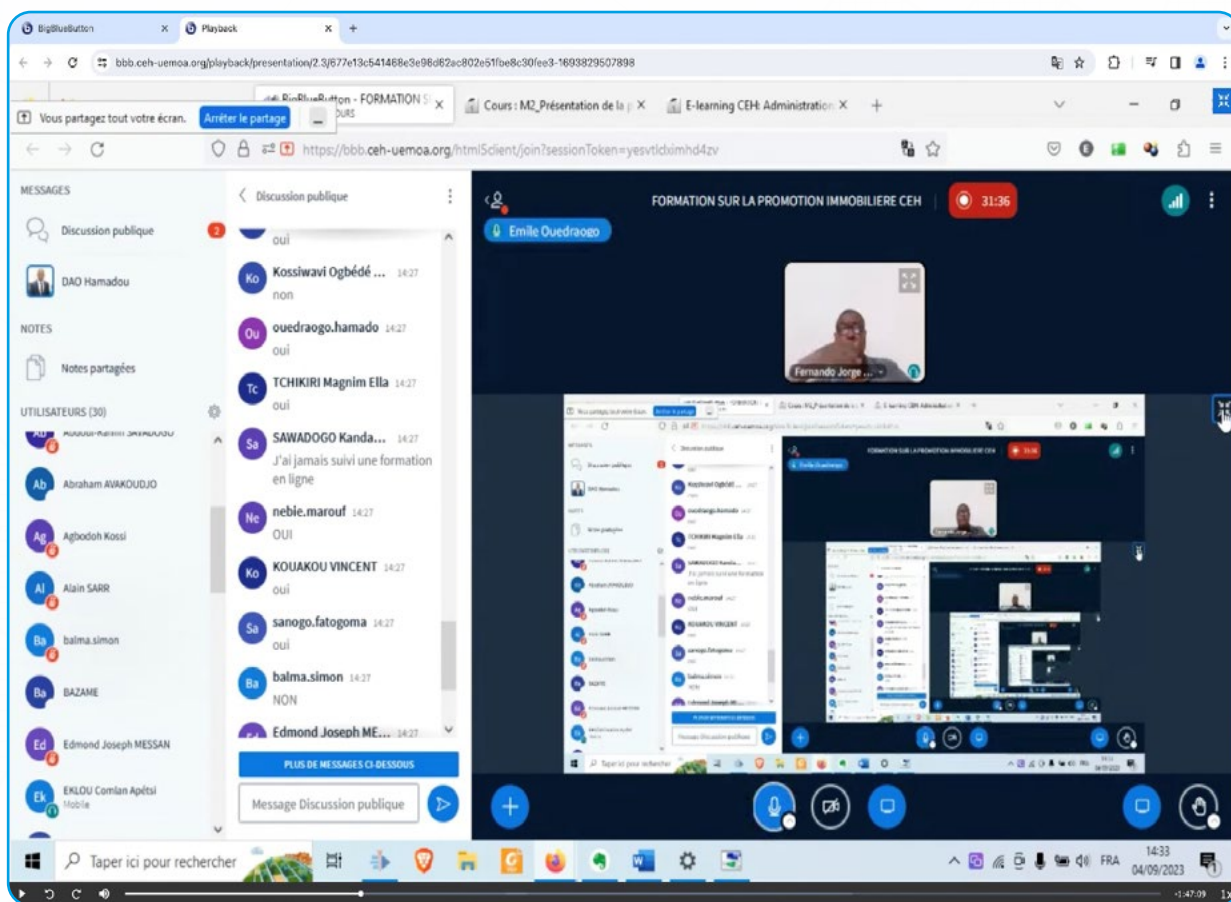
BigBlueButton × Playback × +

bbb.ceh-uemoa.org/playback/presentation/2.3/677e13c541468e3e96d62ac802e51fbe8c30fee3-1693829507898

Vous partagez tout votre écran. Arrêter le partage

BigBlueButton - FORMATION S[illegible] × Cours : M2_Présentation de la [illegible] × E-learning CEH: Administration × +

https://bbb.ceh-uemoa.org/html5client/join?sessionToken=yesvtldximhd4zv

MESSAGES

Discussion publique 2

DAO Hamadou

NOTES

Notes partagées

UTILISATEURS (30)

Abdoul-Rahim SAVADOGO

Abraham AVAKOUDJO

Agbodoh Kossi

Alain SARR

balma.simon

BAZAME

Edmond Joseph MESSAN

EKLOU Comlan Apétsi
Mobile

Discussion publique

oui

Kossiwavi Ogbédé ... 14:27
non

ouedraogo.hamado 14:27
oui

TCHIKIRI Magnim Ella 14:27
oui

SAWADOGO Kanda... 14:27
J'ai jamais suivi une formation en ligne

nebie.marouf 14:27
OUI

KOUAKOU VINCENT 14:27
oui

sanogo.fatogoma 14:27
oui

balma.simon 14:27
NON

Edmond Joseph ME... 14:27

PLUS DE MESSAGES CI-DESSOUS

Message Discussion publique

FORMATION SUR LA PROMOTION IMMOBILIERE CEH 31:36

Emile Ouedraogo

Fernando Jorge ...

Taper ici pour rechercher

FRA 14:33 04/09/2023

-1:47:09 1x